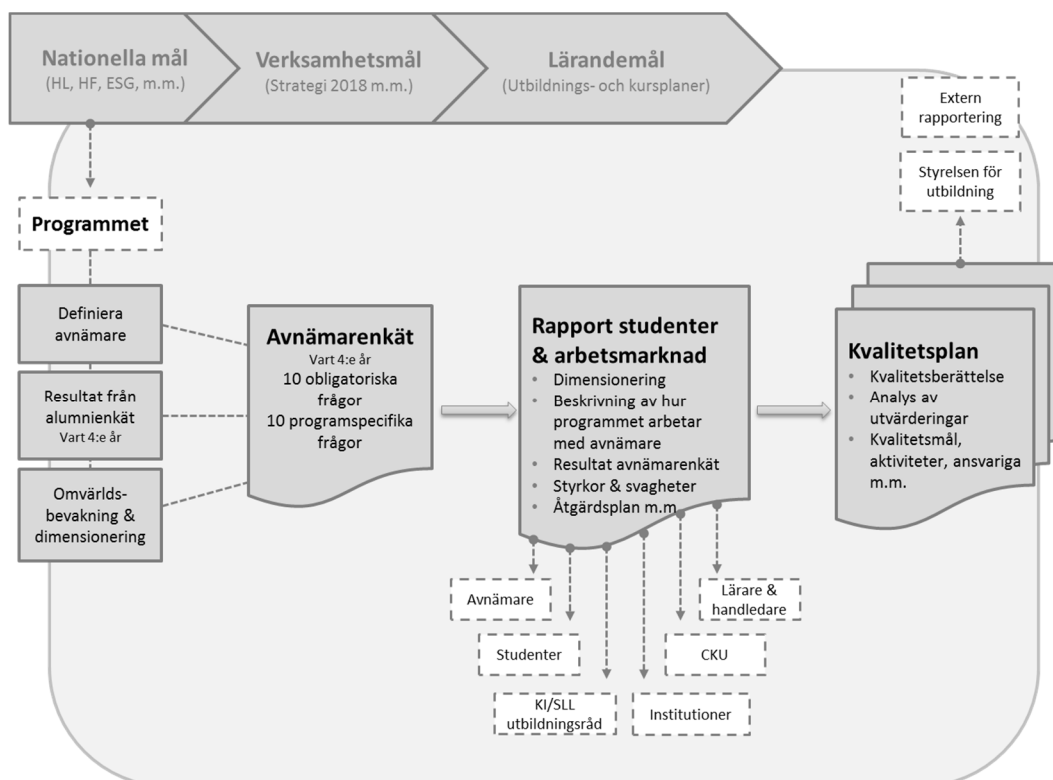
Nationella mål
(HL, HF, ESG, m.m.)

Verksamhetsmål
(Strategi 2018 m.m.)

Lärandemål
(Utbildnings- och kursplaner)

Extern rapportering

Styrelsen för utbildning

Programmet

Definiera avnämare

Resultat från alumnienkät
Vart 4:e år

Omvärlds-bevakning & dimensionering

Avnämarenkät
Vart 4:e år
10 obligatoriska frågor
10 programspecifika frågor

Rapport studenter & arbetsmarknad
• Dimensionering
• Beskrivning av hur programmet arbetar med avnämare
• Resultat avnämarenkät
• Styrkor & svagheter
• Åtgärdsplan m.m.

Kvalitetsplan
• Kvalitetsberättelse
• Analys av utvärderingar
• Kvalitetsmål, aktiviteter, ansvariga m.m.

Avnämare

Lärare & handledare

Studenter

CKU

KI/SLL utbildningsråd

Institutioner